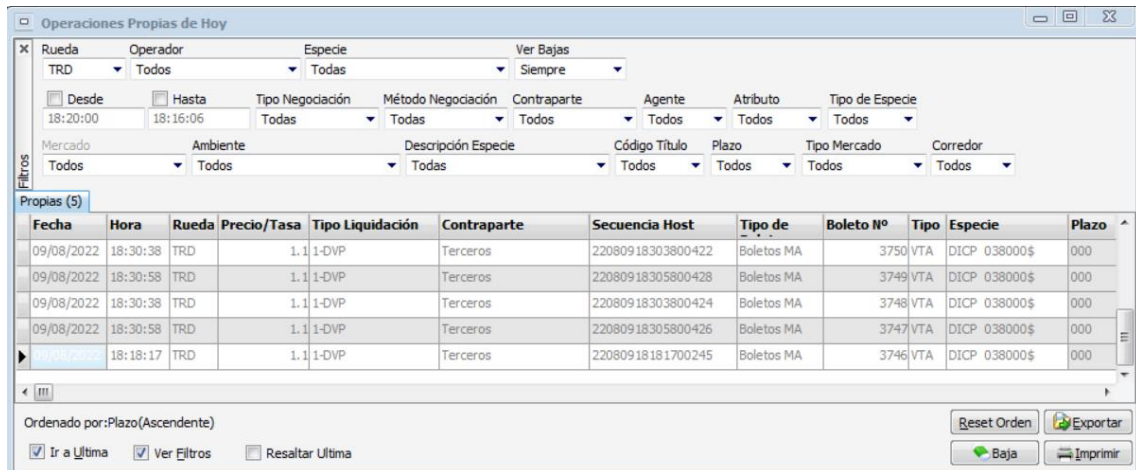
Operaciones Propias de Hoy

Filtros

Rueda: TRD
Operador: Todos
Especie: Todas
Ver Bajas: Siempre

Desde: 18:20:00
Hasta: 18:16:06
Tipo Negociación: Todas
Método Negociación: Todas
Contraparte: Todos
Agente: Todos
Atributo: Todos
Tipo de Especie: Todos

Mercado: Todos
Ambiente: Todos
Descripción Especie: Todas
Código Título: Todos
Plazo: Todos
Tipo Mercado: Todos
Corredor: Todos

Propias (5)

| Fecha | Hora | Rueda | Precio/Tasa | Tipo Liquidación | Contraparte | Secuencia Host | Tipo de | Boleto Nº | Tipo | Especie | Plazo |
|---|---|---|---|---|---|---|---|---|---|---|---|
| 09/08/2022 | 18:30:38 | TRD | 1.1 | 1-DVP | Terceros | 22080918303800422 | Boletos MA | 3750 | VTA | DICP 038000$ | 000 |
| 09/08/2022 | 18:30:58 | TRD | 1.1 | 1-DVP | Terceros | 22080918305800428 | Boletos MA | 3749 | VTA | DICP 038000$ | 000 |
| 09/08/2022 | 18:30:38 | TRD | 1.1 | 1-DVP | Terceros | 22080918303800424 | Boletos MA | 3748 | VTA | DICP 038000$ | 000 |
| 09/08/2022 | 18:30:58 | TRD | 1.1 | 1-DVP | Terceros | 22080918305800426 | Boletos MA | 3747 | VTA | DICP 038000$ | 000 |
| 09/08/2022 | 18:18:17 | TRD | 1.1 | 1-DVP | Terceros | 22080918181700245 | Boletos MA | 3746 | VTA | DICP 038000$ | 000 |

Ordenado por:Plazo(Ascendente)

Ir a Ultima
Ver Filtros
Resaltar Ultima

Reset Orden
Exportar
Baja
Imprimir